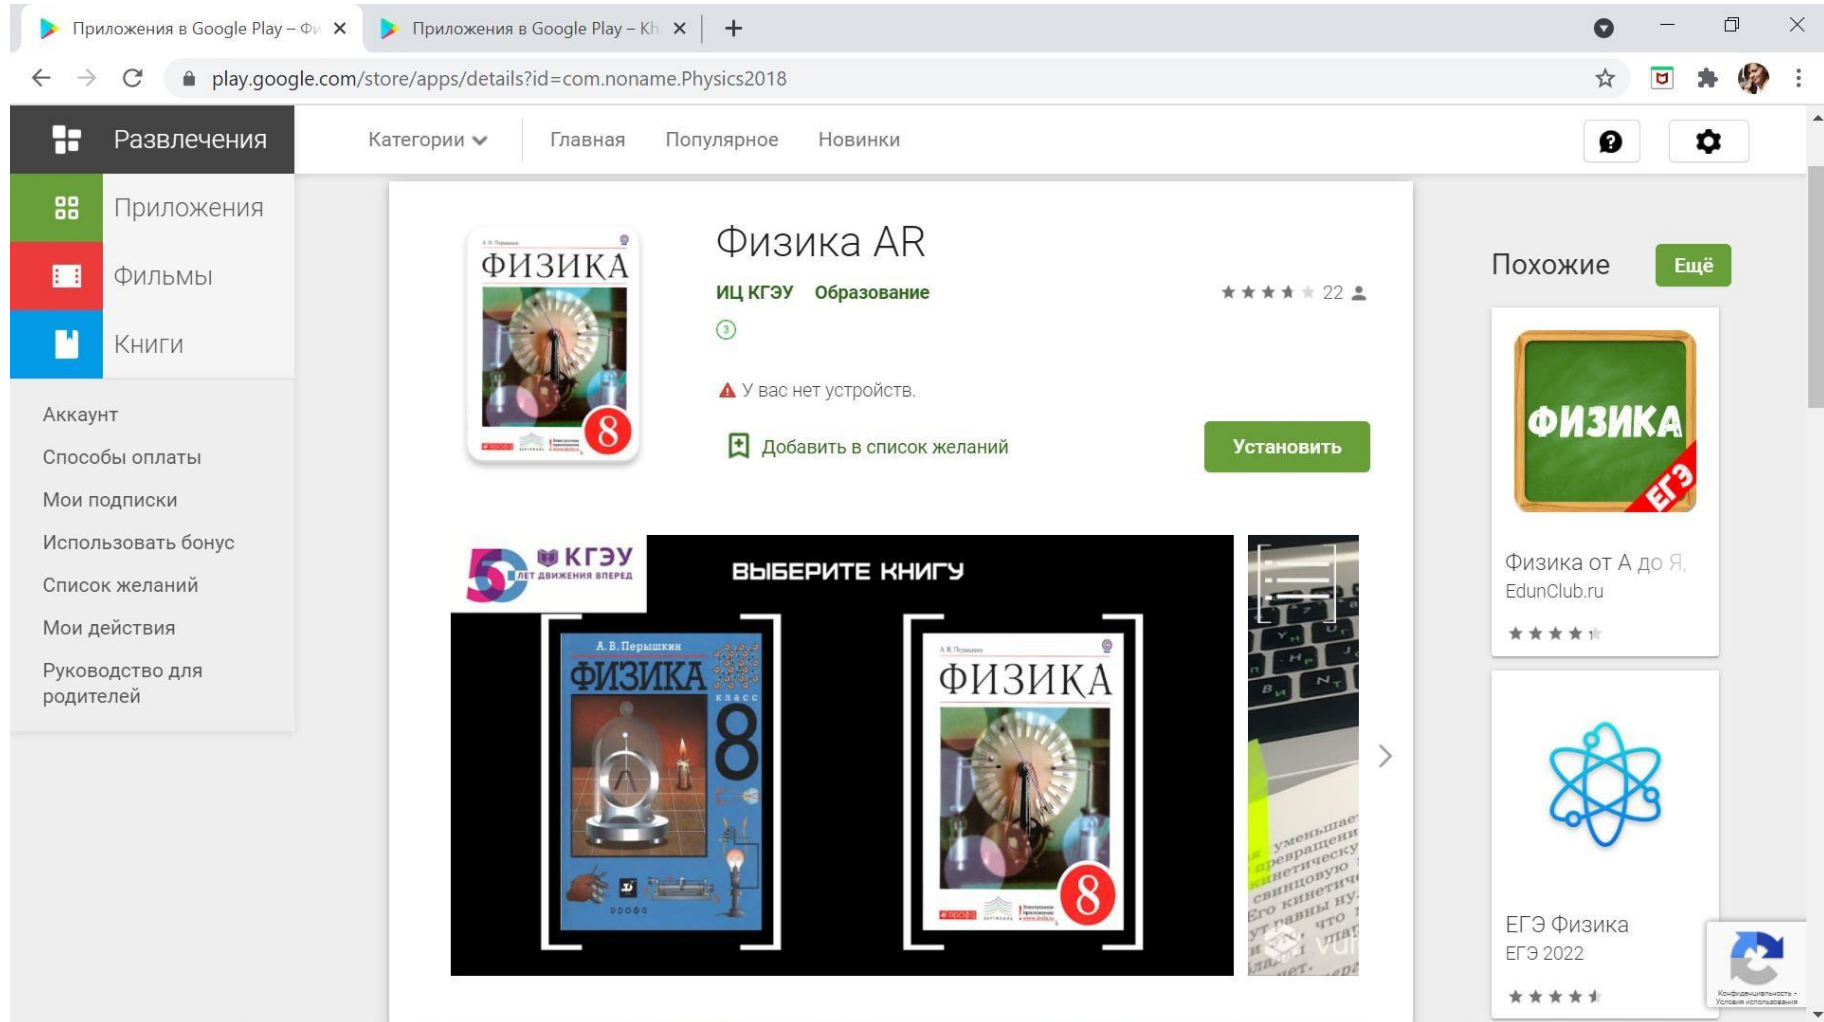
Приложения в Google Play – Фи ×
Приложения в Google Play – Kh ×
+

play.google.com/store/apps/details?id=com.noname.Physics2018

Развлечения
Категории
Главная
Популярное
Новинки

Приложения
Фильмы
Книги

Аккаунт
Способы оплаты
Мои подписки
Использовать бонус
Список желаний
Мои действия
Руководство для родителей

ФИЗИКА
8

Физика AR
ИЦ КГЭУ Образование
22
③
У вас нет устройств.
Добавить в список желаний
Установить

КГЭУ
50 ЛЕТ ДВИЖЕНИЯ ВПЕРЕД
ВЫБЕРИТЕ КНИГУ
А. В. Перышкин
ФИЗИКА
8
класс
ФИЗИКА
8

Похожие
Ещё

ФИЗИКА
ЕГЭ
Физика от А до Я,
EdunClub.ru

ЕГЭ Физика
ЕГЭ 2022

Конфиденциальность - Условия использования